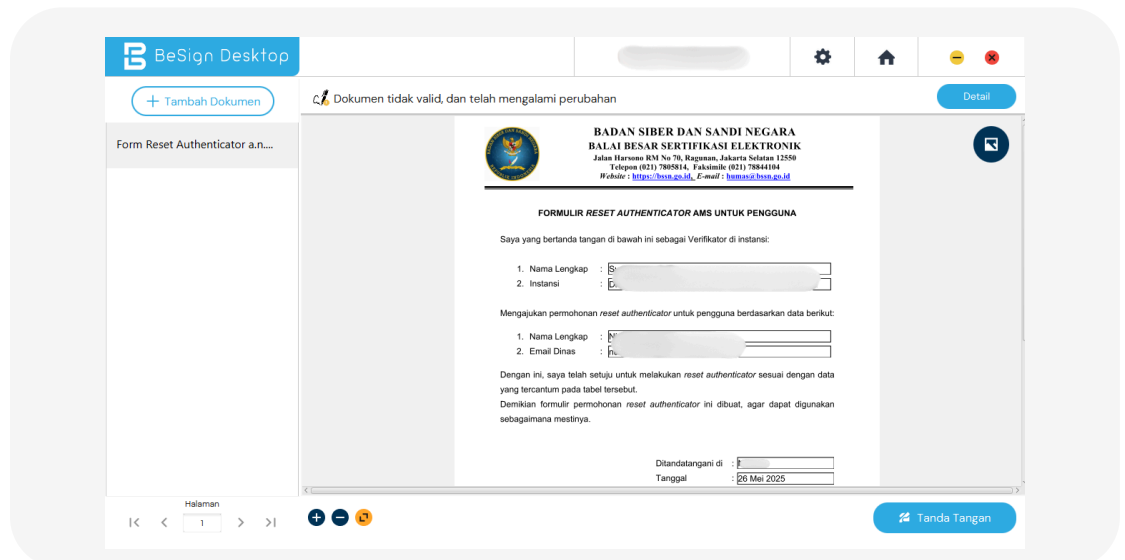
BeSign Desktop

+ Tambah Dokumen

Dokumen tidak valid, dan telah mengalami perubahan

Detail

Form Reset Authenticator a.n....

BADAN SIBER DAN SANDI NEGARA
BALAI BESAR SERTIFIKASI ELEKTRONIK
Jalan Harsono RM No 70, Ragunan, Jakarta Selatan 12550
Telepon (021) 7805814, Faksimile (021) 78844104
Website : https://bssn.go.id, E-mail : humas@bssn.go.id

FORMULIR RESET AUTHENTICATOR AMS UNTUK PENGGUNA

Saya yang bertanda tangan di bawah ini sebagai Verifikator di instansi:

1. Nama Lengkap : S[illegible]
2. Instansi : D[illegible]

Mengajukan permohonan reset authenticator untuk pengguna berdasarkan data berikut:

1. Nama Lengkap : N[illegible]
2. Email Dinas : n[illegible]

Dengan ini, saya telah setuju untuk melakukan reset authenticator sesuai dengan data yang tercantum pada tabel tersebut.
Demikian formulir permohonan reset authenticator ini dibuat, agar dapat digunakan sebagaimana mestinya.

Ditandatangani di : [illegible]
Tanggal : 26 Mei 2025

Halaman
1

Tanda Tangan